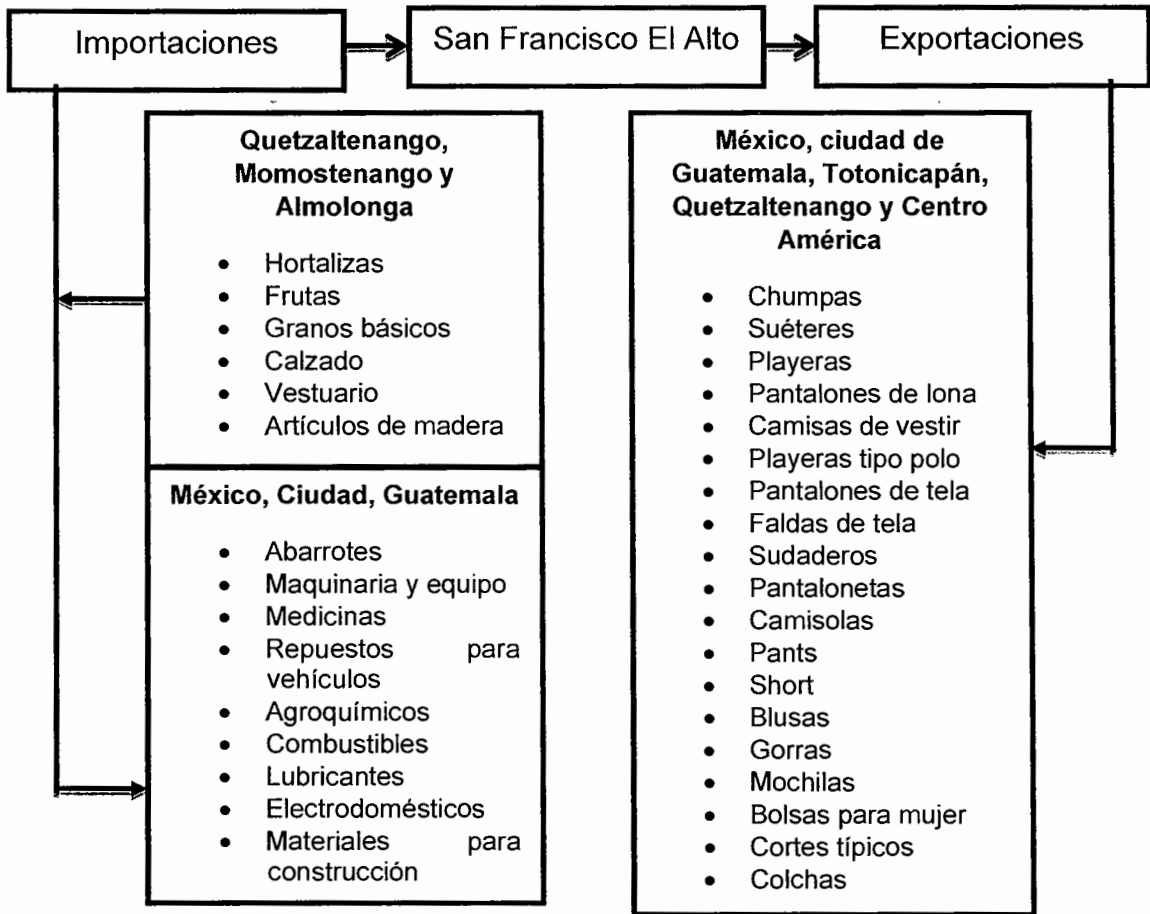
Importaciones

San Francisco El Alto

Exportaciones

**Quetzaltenango, Momostenango y Almolonga**

- Hortalizas
- Frutas
- Granos básicos
- Calzado
- Vestuario
- Artículos de madera

**México, Ciudad, Guatemala**

- Abarrotes
- Maquinaria y equipo
- Medicinas
- Repuestos para vehículos
- Agroquímicos
- Combustibles
- Lubricantes
- Electrodomésticos
- Materiales para construcción

**México, ciudad de Guatemala, Totonicapán, Quetzaltenango y Centro América**

- Chumpas
- Suéteres
- Playeras
- Pantalones de lona
- Camisas de vestir
- Playeras tipo polo
- Pantalones de tela
- Faldas de tela
- Sudaderos
- Pantalonetas
- Camisolas
- Pants
- Short
- Blusas
- Gorras
- Mochilas
- Bolsas para mujer
- Cortes típicos
- Colchas